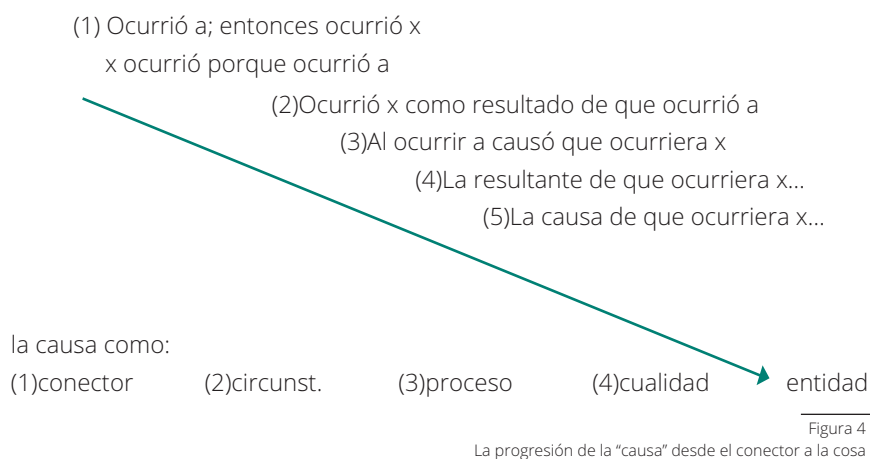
(1) Ocurrió a; entonces ocurrió x
x ocurrió porque ocurrió a

(2)Ocurrió x como resultado de que ocurrió a

(3)Al ocurrir a causó que ocurriera x

(4)La resultante de que ocurriera x...

(5)La causa de que ocurriera x...

la causa como:
(1)conector (2)circunst. (3)proceso (4)cualidad entidad

Figura 4
La progresión de la "causa" desde el conector a la cosa